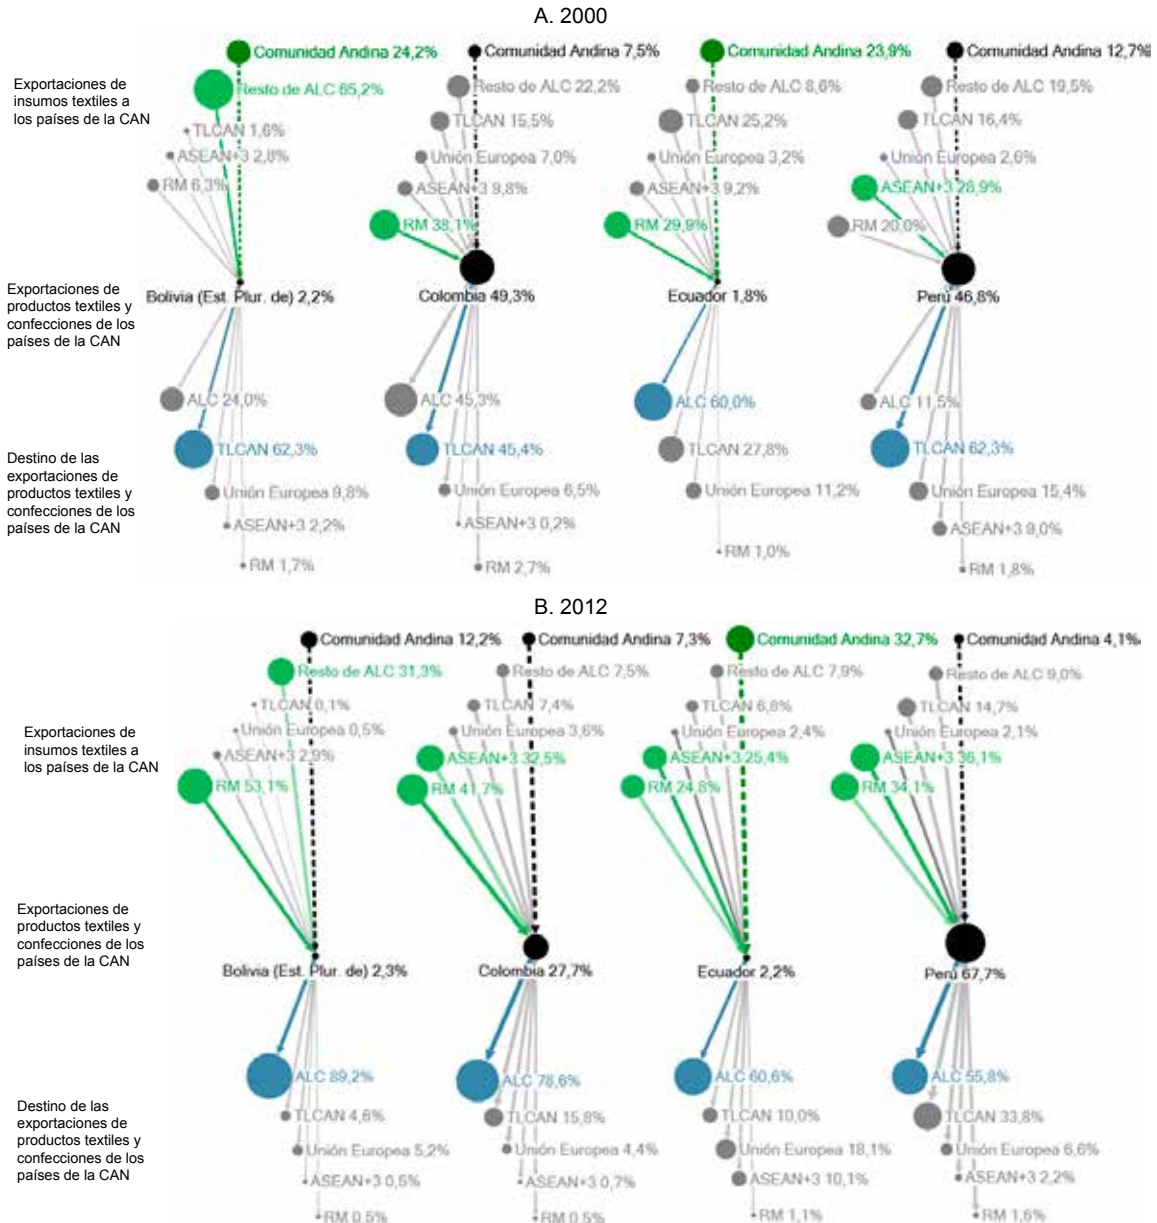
A. 2000

Exportaciones de insumos textiles a los países de la CAN

Exportaciones de productos textiles y confecciones de los países de la CAN

Destino de las exportaciones de productos textiles y confecciones de los países de la CAN

Comunidad Andina 24,2%
Resto de ALC 65,2%
TLCAN 1,6%
ASEAN+3 2,8%
RM 6,3%
Bolivia (Est. Plur. de) 2,2%
ALC 24,0%
TLCAN 62,3%
Unión Europea 9,8%
ASEAN+3 2,2%
RM 1,7%

Comunidad Andina 7,5%
Resto de ALC 22,2%
TLCAN 15,5%
Unión Europea 7,0%
ASEAN+3 9,8%
RM 38,1%
Colombia 49,3%
ALC 45,3%
TLCAN 45,4%
Unión Europea 6,5%
ASEAN+3 0,2%
RM 2,7%

Comunidad Andina 23,9%
Resto de ALC 8,6%
TLCAN 25,2%
Unión Europea 3,2%
ASEAN+3 9,2%
RM 29,9%
Ecuador 1,8%
ALC 60,0%
TLCAN 27,8%
Unión Europea 11,2%
RM 1,0%

Comunidad Andina 12,7%
Resto de ALC 19,5%
TLCAN 16,4%
Unión Europea 2,6%
ASEAN+3 28,9%
RM 20,0%
Perú 46,8%
ALC 11,5%
TLCAN 62,3%
Unión Europea 15,4%
ASEAN+3 9,0%
RM 1,8%

B. 2012

Exportaciones de insumos textiles a los países de la CAN

Exportaciones de productos textiles y confecciones de los países de la CAN

Destino de las exportaciones de productos textiles y confecciones de los países de la CAN

Comunidad Andina 12,2%
Resto de ALC 31,3%
TLCAN 0,1%
Unión Europea 0,5%
ASEAN+3 2,9%
RM 53,1%
Bolivia (Est. Plur. de) 2,3%
ALC 89,2%
TLCAN 4,6%
Unión Europea 5,2%
ASEAN+3 0,5%
RM 0,5%

Comunidad Andina 7,3%
Resto de ALC 7,5%
TLCAN 7,4%
Unión Europea 3,6%
ASEAN+3 32,5%
RM 41,7%
Colombia 27,7%
ALC 78,6%
TLCAN 15,8%
Unión Europea 4,4%
ASEAN+3 0,7%
RM 0,5%

Comunidad Andina 32,7%
Resto de ALC 7,9%
TLCAN 6,8%
Unión Europea 2,4%
ASEAN+3 25,4%
RM 24,8%
Ecuador 2,2%
ALC 60,6%
TLCAN 10,0%
Unión Europea 18,1%
ASEAN+3 10,1%
RM 1,1%

Comunidad Andina 4,1%
Resto de ALC 9,0%
TLCAN 14,7%
Unión Europea 2,1%
ASEAN+3 36,1%
RM 34,1%
Perú 67,7%
ALC 55,8%
TLCAN 33,8%
Unión Europea 6,6%
ASEAN+3 2,2%
RM 1,6%